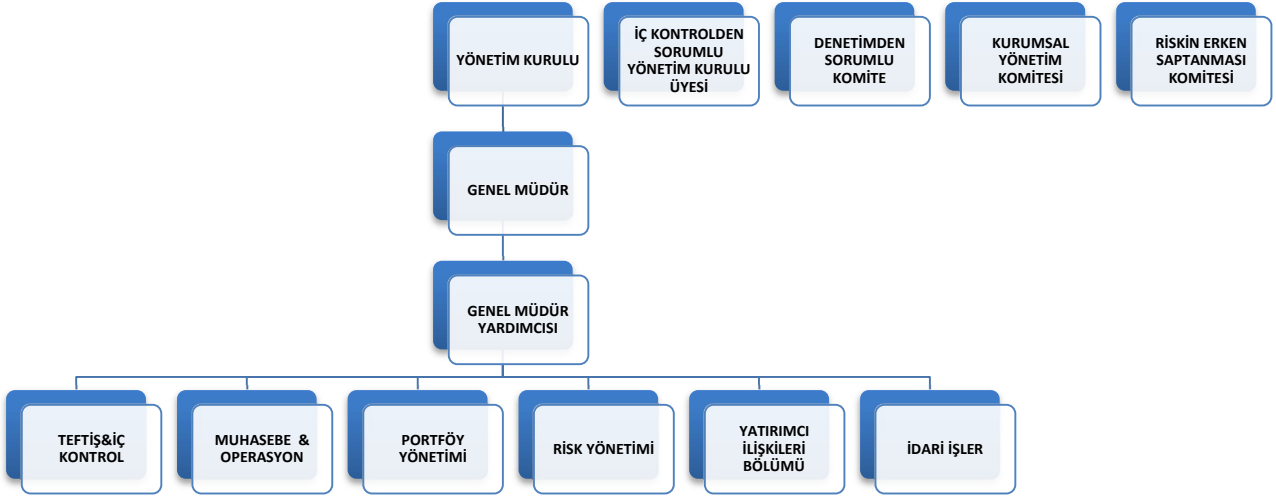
YÖNETİM KURULU

İÇ KONTROLDEN SORUMLU YÖNETİM KURULU ÜYESİ

DENETİMDEN SORUMLU KOMİTE

KURUMSAL YÖNETİM KOMİTESİ

RİSKİN ERKEN SAPTANMASI KOMİTESİ

GENEL MÜDÜR

GENEL MÜDÜR YARDIMCISI

TEFTİŞ&İÇ KONTROL

MUHASEBE & OPERASYON

PORTFÖY YÖNETİMİ

RİSK YÖNETİMİ

YATIRIMCI İLİŞKİLERİ BÖLÜMÜ

İDARİ İŞLER